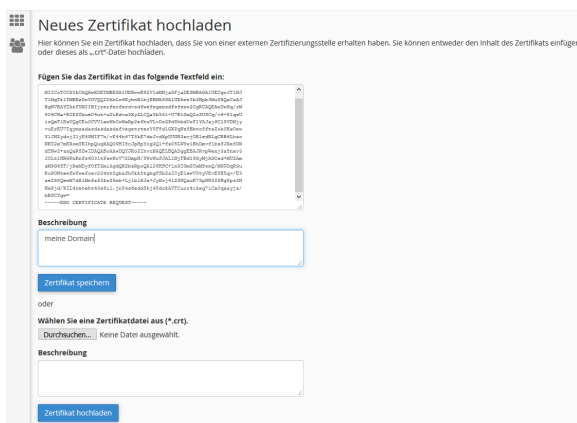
Neues Zertifikat hochladen

Hier können Sie ein Zertifikat hochladen, dass Sie von einer externen Zertifizierungsstelle erhalten haben. Sie können entweder den Inhalt des Zertifikats einfüg oder dieses als „.crt"-Datei hochladen.

Fügen Sie das Zertifikat in das folgende Textfeld ein:

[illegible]
-----END CERTIFICATE REQUEST-----

Beschreibung

meine Domain

Zertifikat speichern

oder

Wählen Sie eine Zertifikatdatei aus (*.crt).

Durchsuchen... Keine Datei ausgewählt.

Beschreibung

Zertifikat hochladen